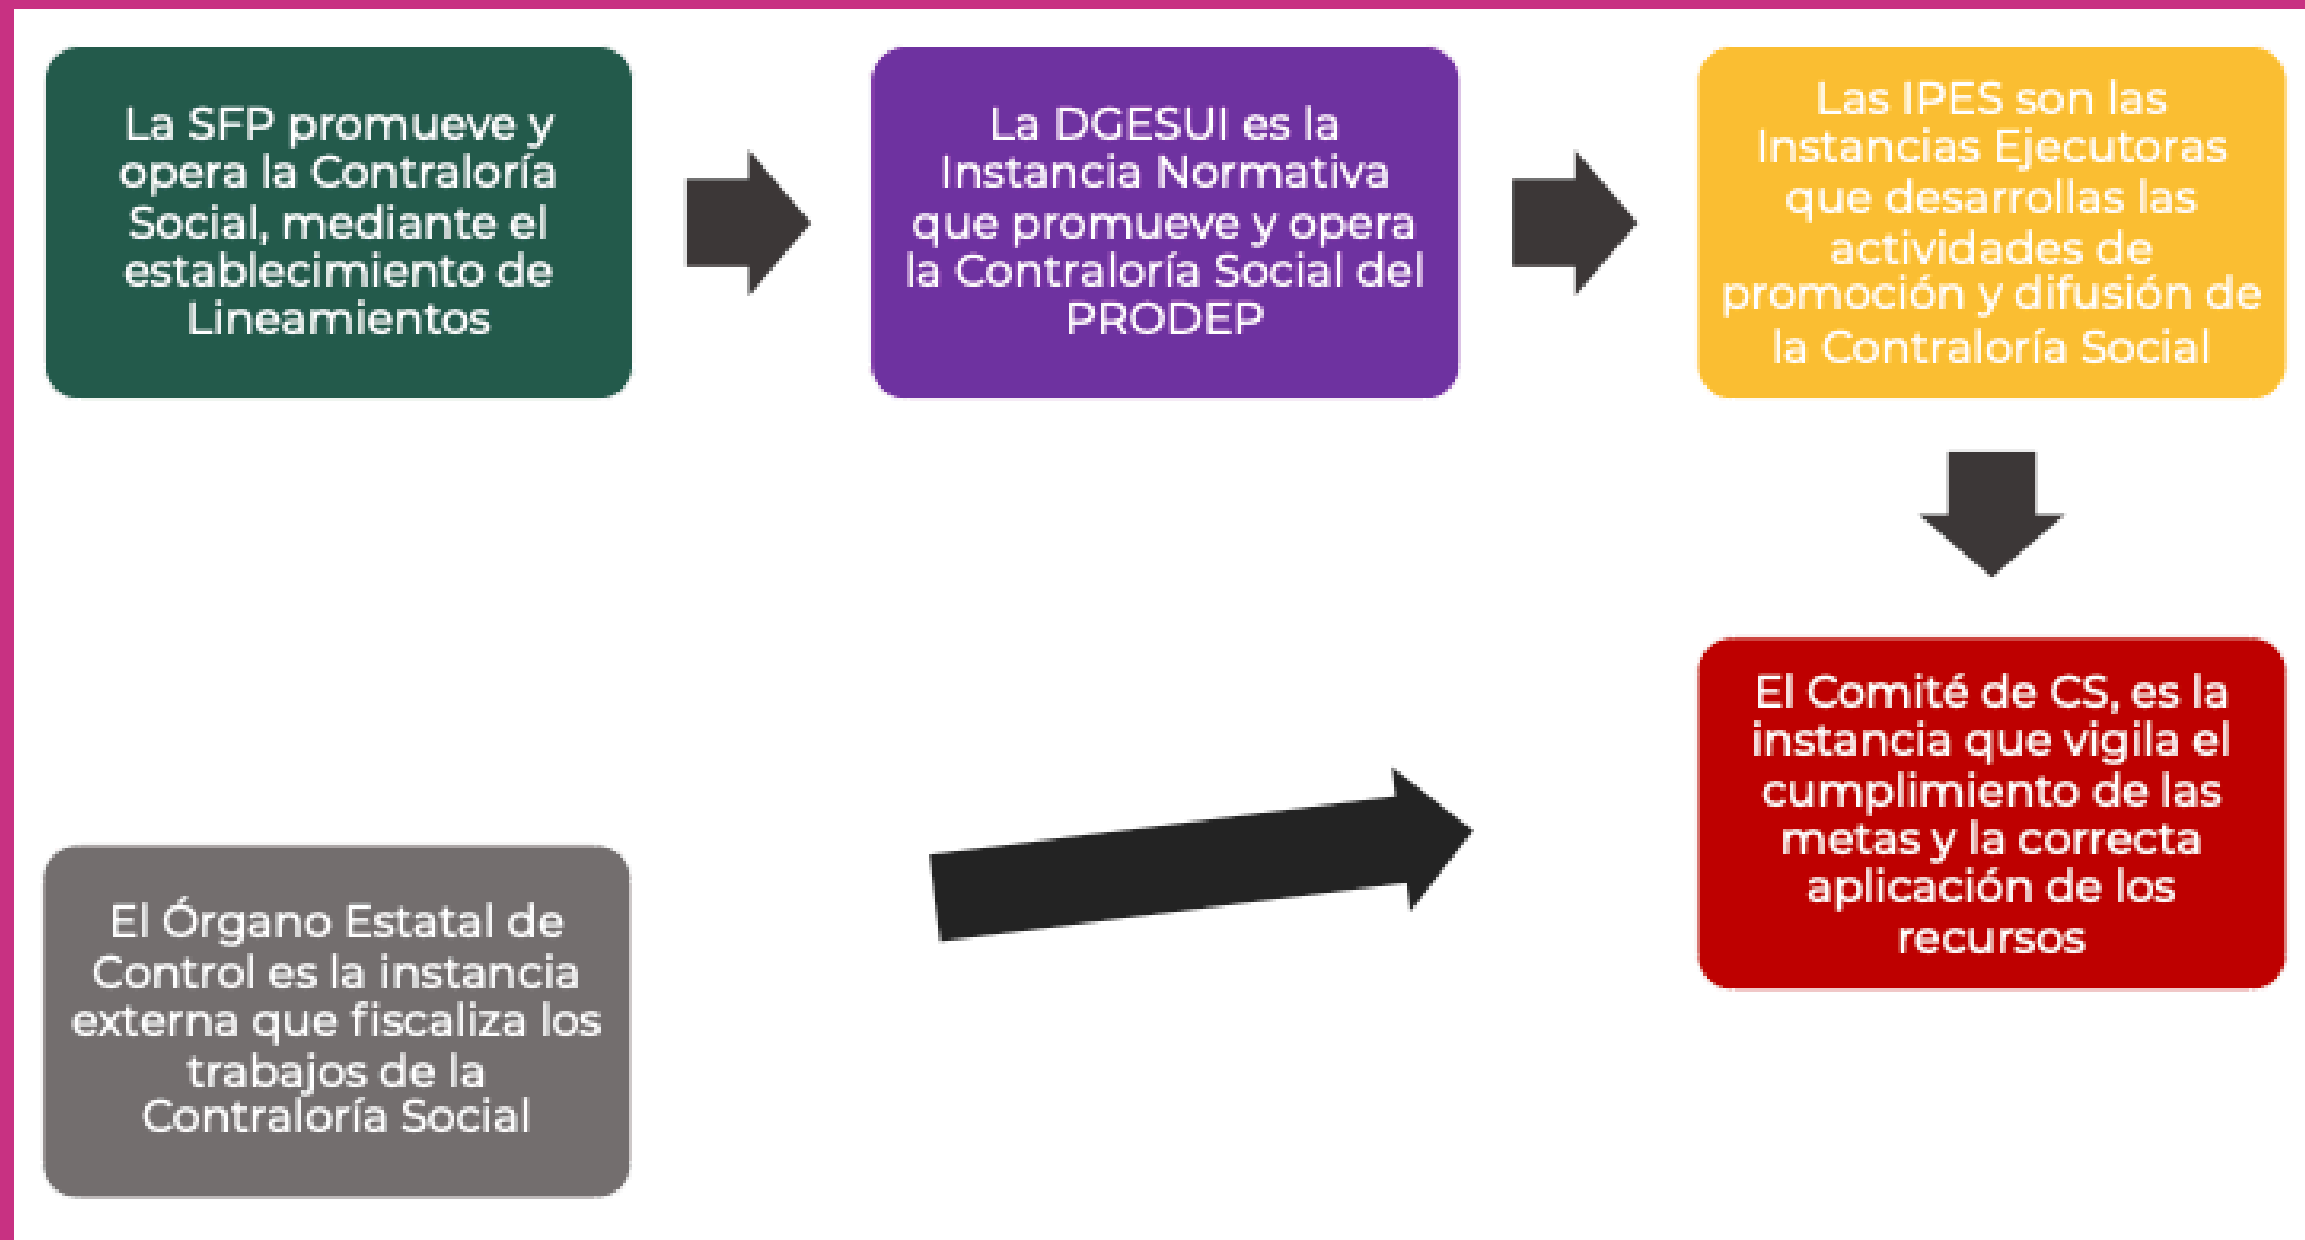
La SFP promueve y opera la Contraloría Social, mediante el establecimiento de Lineamientos

La DGESUI es la Instancia Normativa que promueve y opera la Contraloría Social del PRODEP

Las IPES son las Instancias Ejecutoras que desarrollas las actividades de promoción y difusión de la Contraloría Social

El Comité de CS, es la instancia que vigila el cumplimiento de las metas y la correcta aplicación de los recursos

El Órgano Estatal de Control es la instancia externa que fiscaliza los trabajos de la Contraloría Social